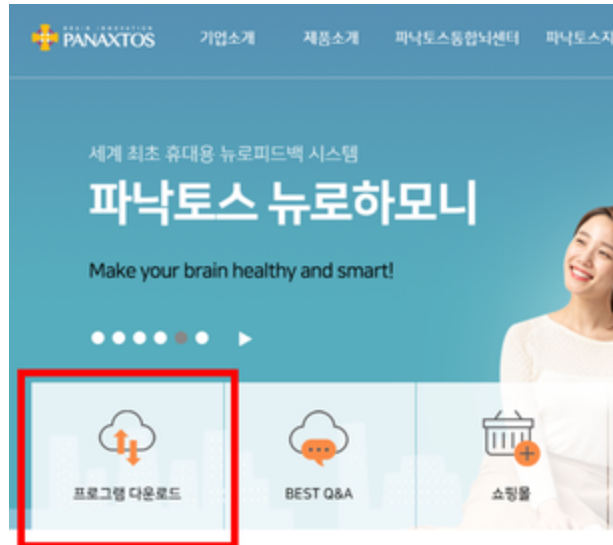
BRAIN INNOVATION PANAXTOS

기업소개 제품소개 파낙토스통합뇌센터 파낙토스지

세계 최초 휴대용 뉴로피드백 시스템

파낙토스 뉴로하모니

Make your brain healthy and smart!

프로그램 다운로드

BEST Q&A

쇼핑몰